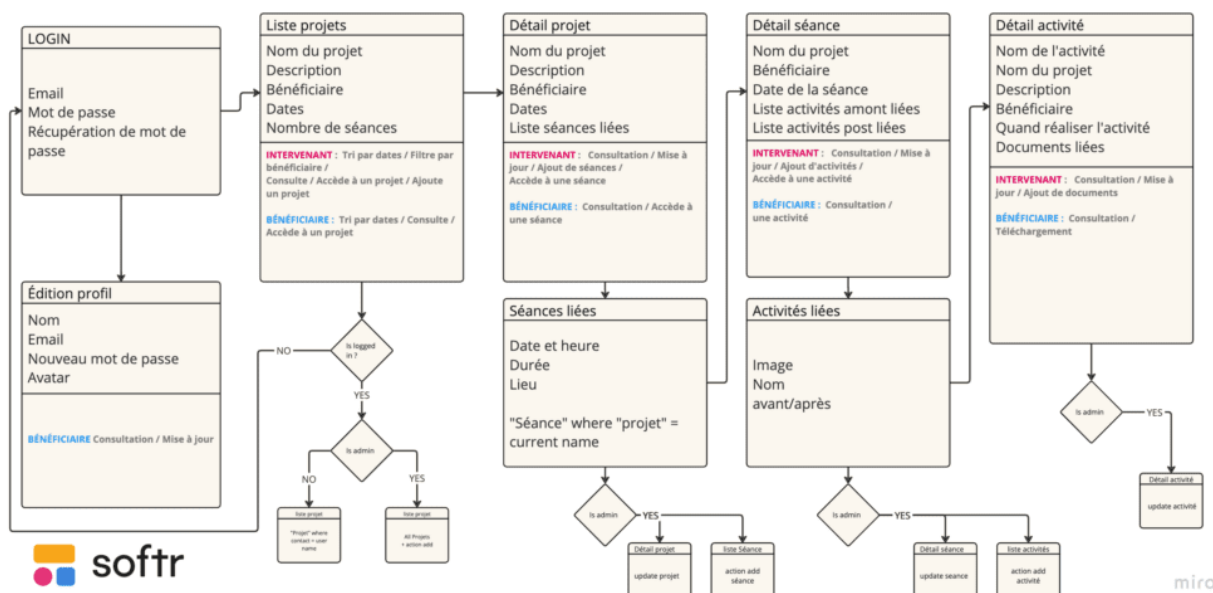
LOGIN

Email
Mot de passe
Récupération de mot de passe

Édition profil

Nom
Email
Nouveau mot de passe
Avatar

BÉNÉFICIAIRE Consultation / Mise à jour

softr

Liste projets

Nom du projet
Description
Bénéficiaire
Dates
Nombre de séances

INTERVENANT : Tri par dates / Filtre par bénéficiaire / Consulte / Accède à un projet / Ajoute un projet

BÉNÉFICIAIRE : Tri par dates / Consulte / Accède à un projet

NO

Is logged in ?

YES

Is admin

NO

YES

liste projet

"Projet" where contact = user name

liste projet

All Projets + action add

Détail projet

Nom du projet
Description
Bénéficiaire
Dates
Liste séances liées

INTERVENANT : Consultation / Mise à jour / Ajout de séances / Accède à une séance

BÉNÉFICIAIRE : Consultation / Accède à une séance

Séances liées

Date et heure
Durée
Lieu

"Séance" where "projet" = current name

Is admin

YES

Détail projet

update projet

liste Séance

action add séance

Détail séance

Nom du projet
Bénéficiaire
Date de la séance
Liste activités amont liées
Liste activités post liées

INTERVENANT : Consultation / Mise à jour / Ajout d'activités / Accède à une activité

BÉNÉFICIAIRE : Consultation / une activité

Activités liées

Image
Nom
avant/après

Is admin

YES

Détail séance

update seance

liste activités

action add activité

Détail activité

Nom de l'activité
Nom du projet
Description
Bénéficiaire
Quand réaliser l'activité
Documents liées

INTERVENANT : Consultation / Mise à jour / Ajout de documents

BÉNÉFICIAIRE : Consultation / Téléchargement

Is admin

YES

Détail activité

update activité

miro